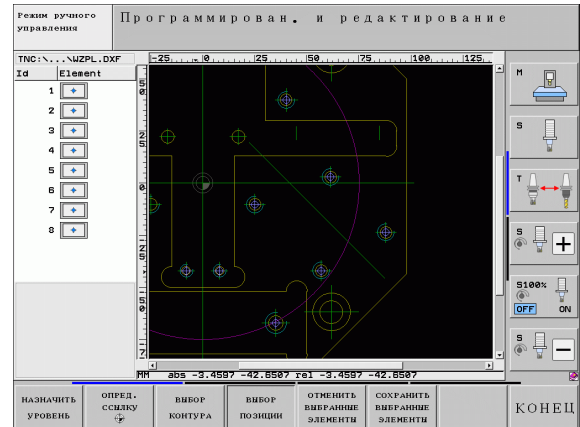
Режим ручного управления

Программирован. и редактирование

TNC:\...\WZPL.DXF

| Id | Element |
|---|---|
| 1 | |
| 2 | |
| 3 | |
| 4 | |
| 5 | |
| 6 | |
| 7 | |
| 8 | |

-25 0 25 50 75 100 125

50
25
0

MM abs -3.4597 -42.6507 rel -3.4597 -42.6507

M

S

T

S

S100%

OFF ON

S

НАЗНАЧИТЬ УРОВЕНЬ

ОПРЕД. ССЫЛКУ

ВЫБОР КОНТУРА

ВЫБОР ПОЗИЦИИ

ОТМЕНИТЬ ВЫБРАННЫЕ ЭЛЕМЕНТЫ

СОХРАНИТЬ ВЫБРАННЫЕ ЭЛЕМЕНТЫ

КОНЕЦ